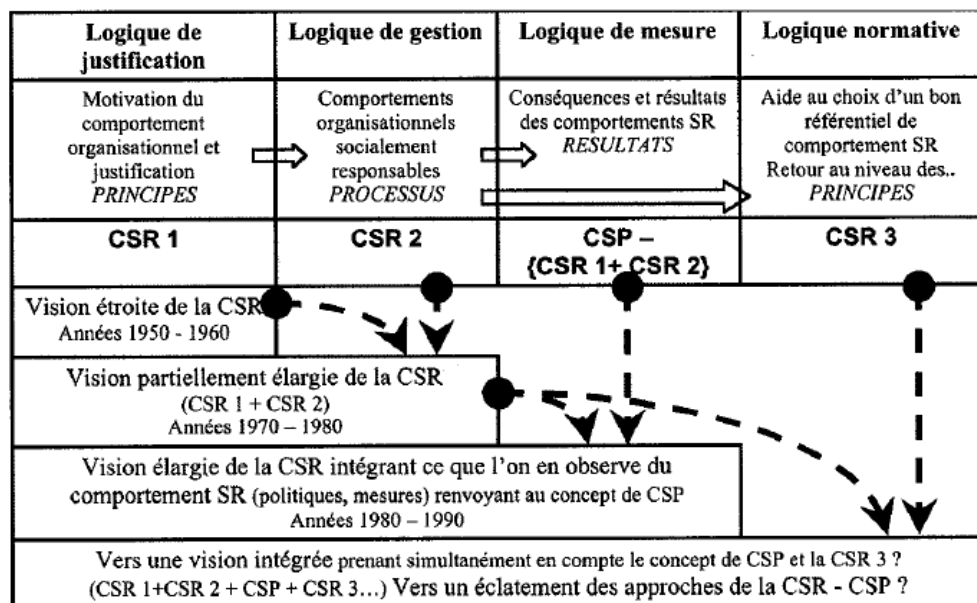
| Logique de justification | Logique de gestion | Logique de mesure | Logique normative |
|---|---|---|---|
| Motivation du comportement organisationnel et justification *PRINCIPES* | Comportements organisationnels socialement responsables *PROCESSUS* | Conséquences et résultats des comportements SR *RESULTATS* | Aide au choix d'un bon référentiel de comportement SR Retour au niveau des.. *PRINCIPES* |
| **CSR 1** | **CSR 2** | **CSP – {CSR 1+ CSR 2}** | **CSR 3** |

Vision étroite de la CSR
Années 1950 - 1960

Vision partiellement élargie de la CSR
(CSR 1 + CSR 2)
Années 1970 – 1980

Vision élargie de la CSR intégrant ce que l'on en observe du comportement SR (politiques, mesures) renvoyant au concept de CSP
Années 1980 – 1990

Vers une vision intégrée prenant simultanément en compte le concept de CSP et la CSR 3 ?
(CSR 1+CSR 2 + CSP + CSR 3…) Vers un éclatement des approches de la CSR - CSP ?